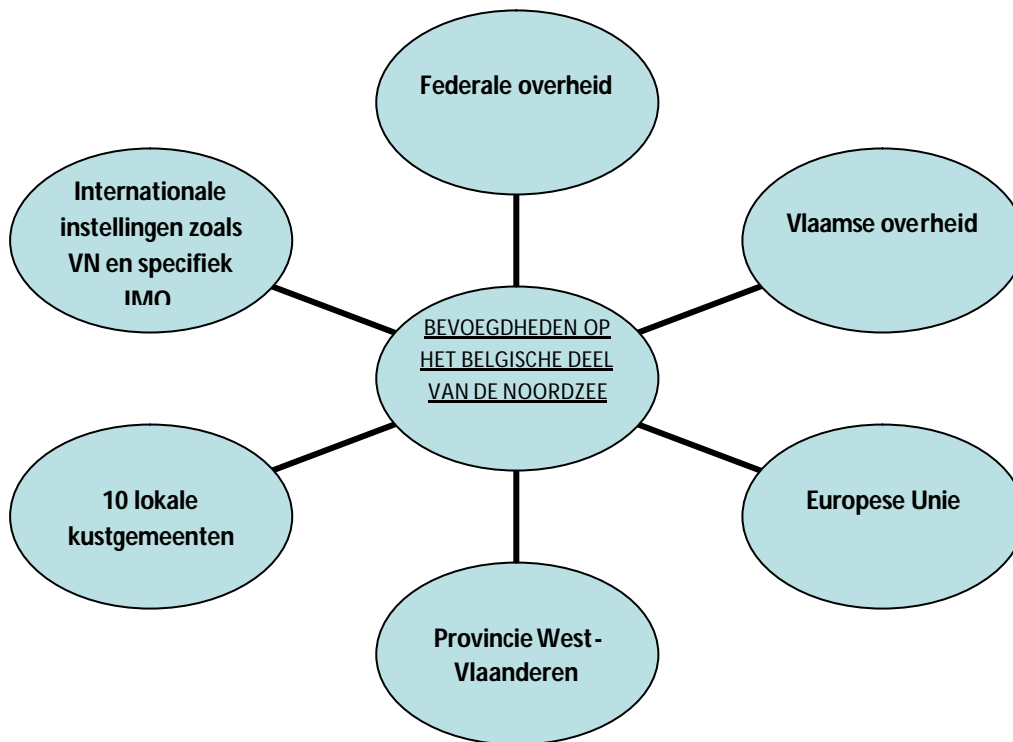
Federale overheid

Internationale instellingen zoals VN en specifiek IMO

Vlaamse overheid

BEVOEGDHEDEN OP HET BELGISCHE DEEL VAN DE NOORDZEE

10 lokale kustgemeenten

Europese Unie

Provincie West-Vlaanderen